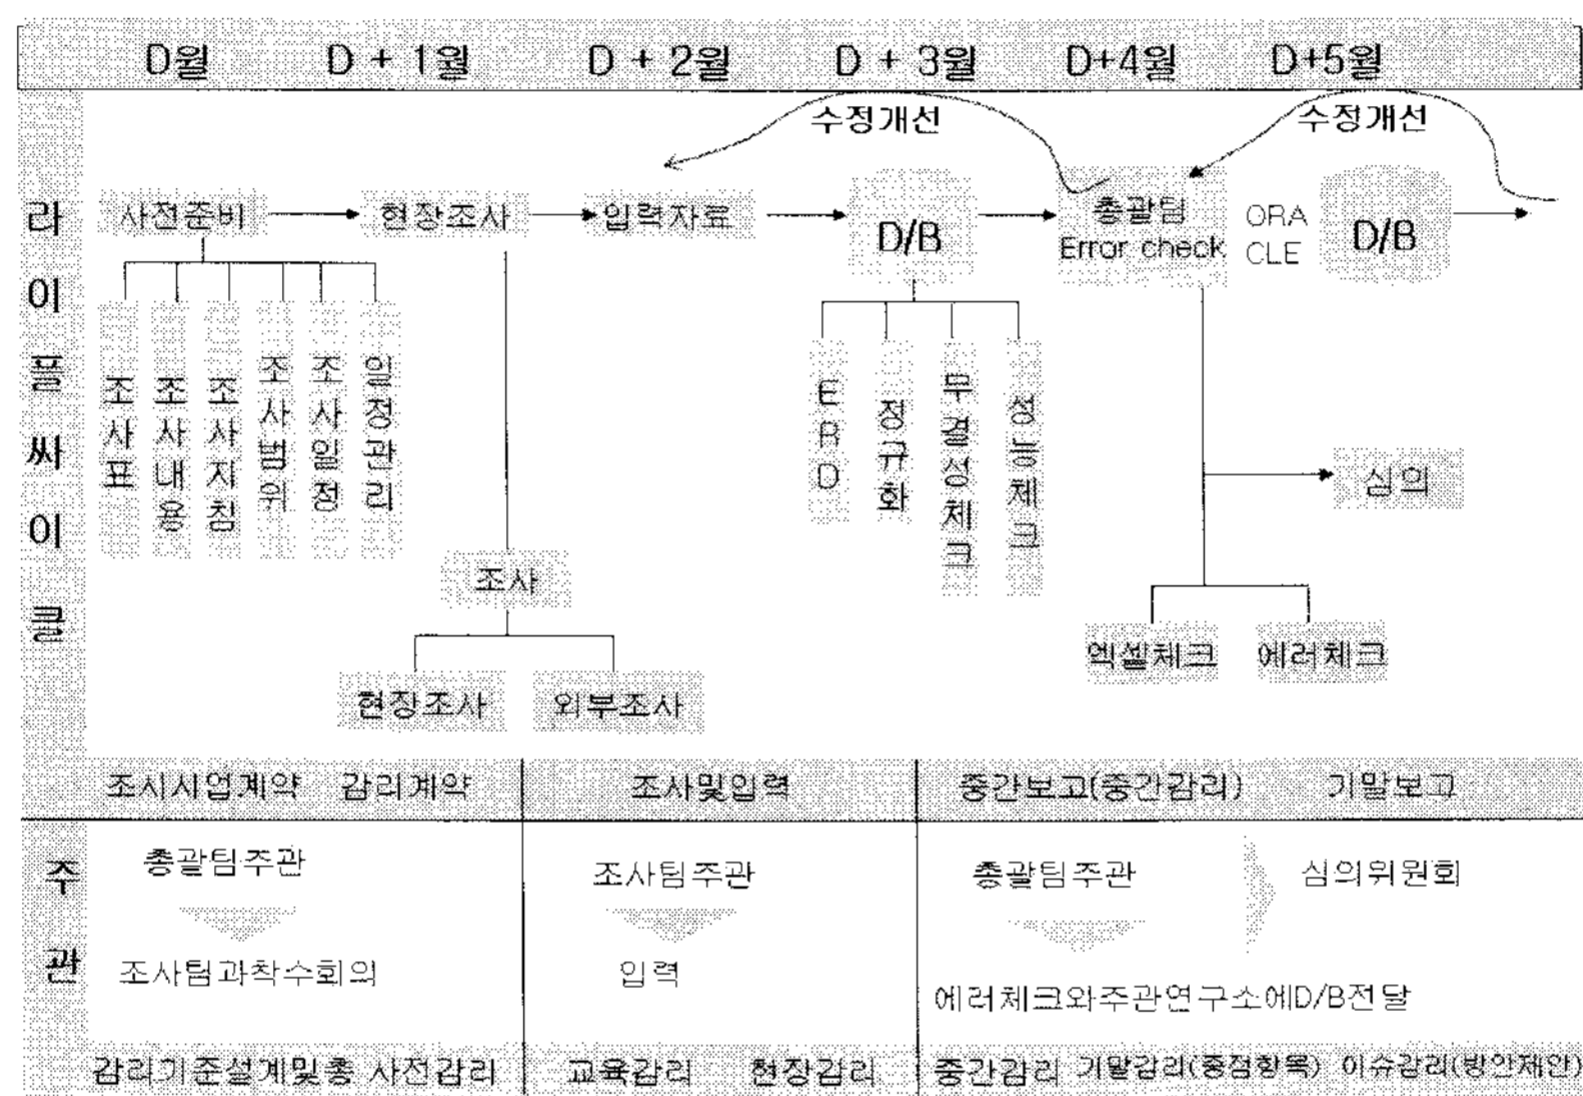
D월 D + 1월 D + 2월 D + 3월 D+4월 D+5월

수정개선 수정개선

라이프싸이클

사전준비 → 현장조사 → 입력자료 → D/B → 총괄팀 Error check ORACLE D/B →

조사표 조사내용 조사지침 조사범위 조사일정 일정관리

조사

현장조사 외부조사

ERD 정규화 무결성체크 성능체크

심의

엑셀체크 에러체크

| 조시시업계약 감리계약 | 조사및입력 | 중간보고(중간감리) 기말보고 |
|---|---|---|

주관

| 총괄팀주관 조사팀과착수회의 | 조사팀주관 입력 | 총괄팀주관 심의위원회 에러체크와주관연구소에D/B전달 |
|---|---|---|
| 감리기준설계및총 사전감리 | 교육감리 현장감리 | 중간감리 기말감리(중점항목) 이슈감리(방안제안) |